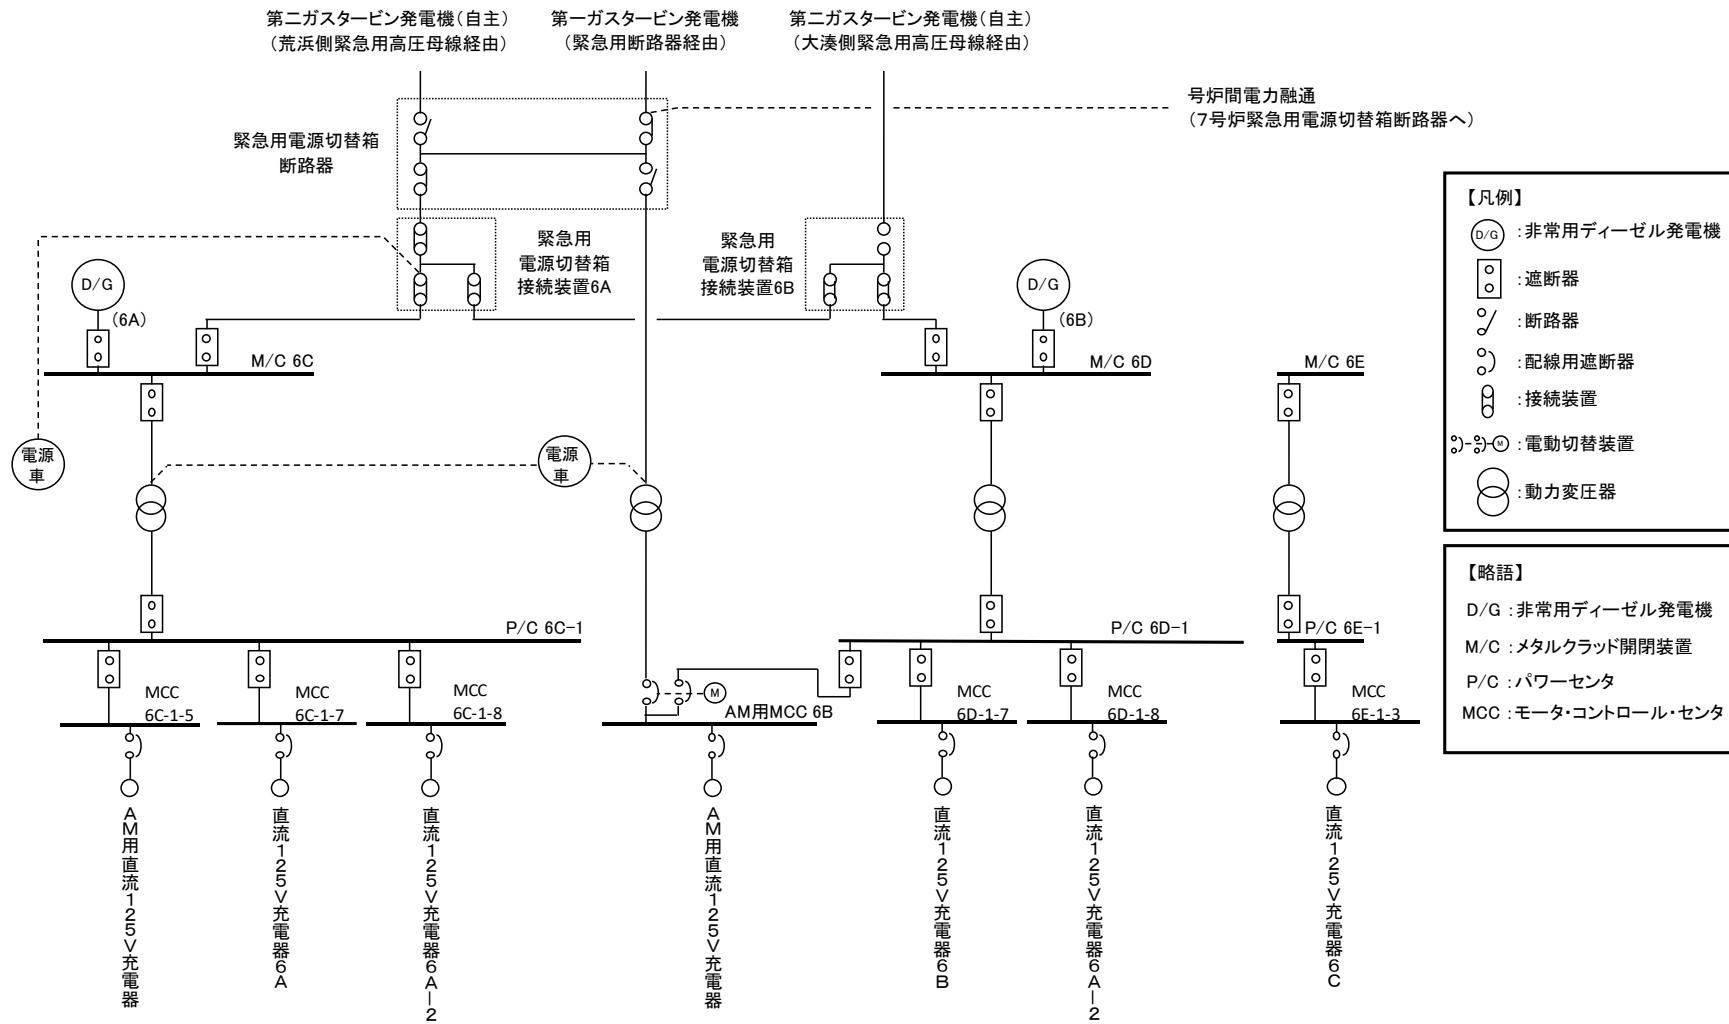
第二ガスタービン発電機(自主)
(荒浜側緊急用高圧母線経由)

第一ガスタービン発電機
(緊急用断路器経由)

第二ガスタービン発電機(自主)
(大湊側緊急用高圧母線経由)

号炉間電力融通
(7号炉緊急用電源切替箱断路器へ)

緊急用電源切替箱
断路器

緊急用
電源切替箱
接続装置6A

緊急用
電源切替箱
接続装置6B

D/G
(6A)

D/G
(6B)

M/C 6C

M/C 6D

M/C 6E

電源
車

電源
車

P/C 6C−1

P/C 6D−1

P/C 6E−1

MCC
6C-1-5

MCC
6C-1-7

MCC
6C-1-8

M

AM用MCC 6B

MCC
6D-1-7

MCC
6D-1-8

MCC
6E-1-3

AM用直流125V充電器

直流125V充電器6A

直流125V充電器6A−2

AM用直流125V充電器

直流125V充電器6B

直流125V充電器6A−2

直流125V充電器6C

【凡例】
D/G :非常用ディーゼル発電機
:遮断器
:断路器
:配線用遮断器
:接続装置
M :電動切替装置
:動力変圧器

【略語】
D/G :非常用ディーゼル発電機
M/C :メタルクラッド開閉装置
P/C :パワーセンタ
MCC :モータ・コントロール・センタ